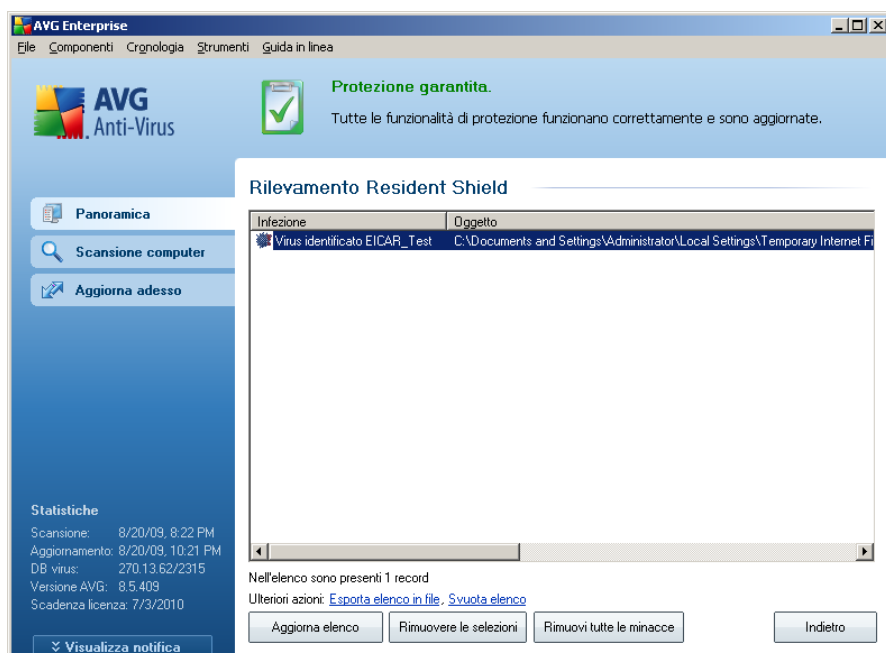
AVG Enterprise

File Componenti Cronologia Strumenti Guida in linea

AVG Anti-Virus

Protezione garantita.

Tutte le funzionalità di protezione funzionano correttamente e sono aggiornate.

Panoramica

Scansione computer

Aggiorna adesso

Rilevamento Resident Shield

| Infezione | Oggetto |
|---|---|
| Virus identificato EICAR_Test | C:\Documents and Settings\Administrator\Local Settings\Temporary Internet Fi |

Nell'elenco sono presenti 1 record

Ulteriori azioni: Esporta elenco in file, Svuota elenco

Statistiche

Scansione: 8/20/09, 8:22 PM
Aggiornamento: 8/20/09, 10:21 PM
DB virus: 270.13.62/2315
Versione AVG: 8.5.409
Scadenza licenza: 7/3/2010

Visualizza notifica

Aggiorna elenco

Rimuovere le selezioni

Rimuovi tutte le minacce

Indietro